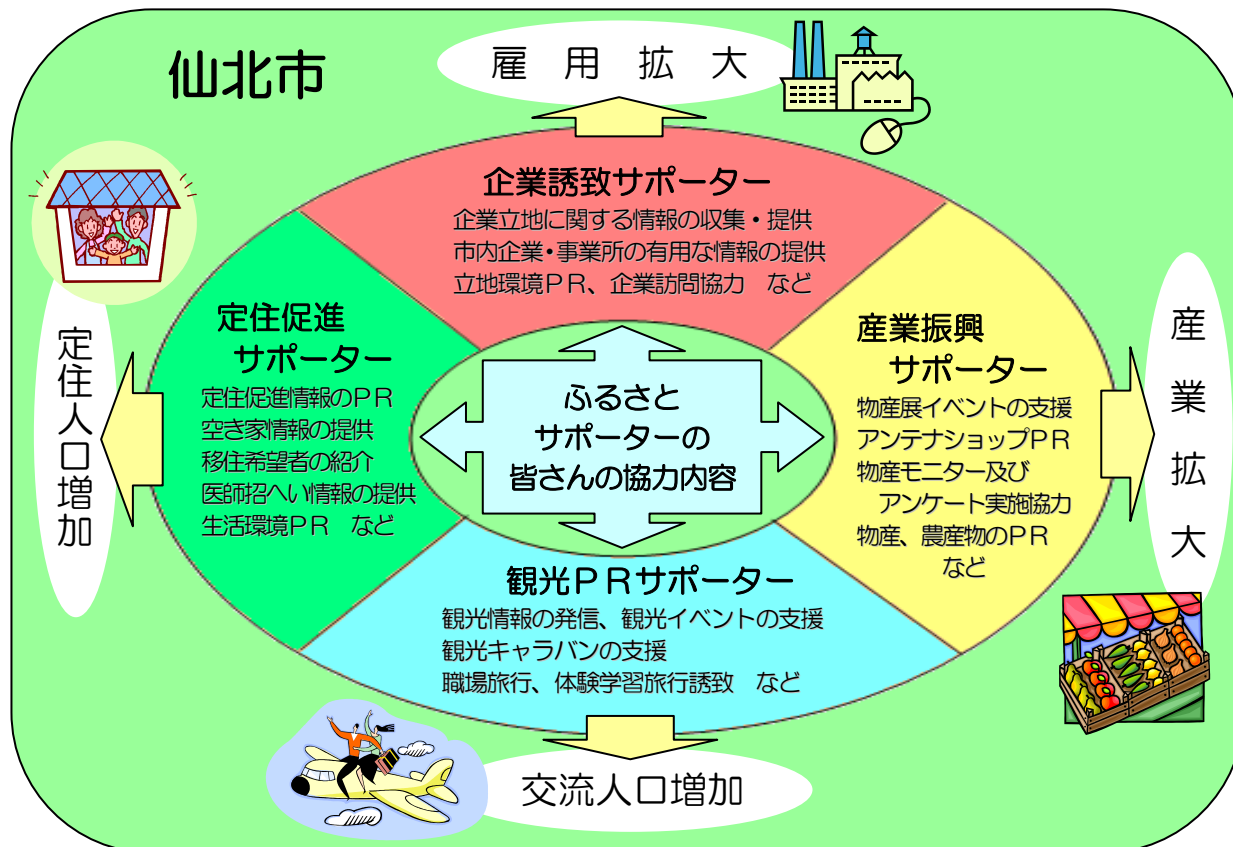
仙北市

雇用拡大

企業誘致サポーター
企業立地に関する情報の収集・提供
市内企業・事業所の有用な情報の提供
立地環境ＰＲ、企業訪問協力　など

定住促進
サポーター
定住促進情報のＰＲ
空き家情報の提供
移住希望者の紹介
医師招へい情報の提供
生活環境ＰＲ　など

ふるさと
サポーターの
皆さんの協力内容

産業振興
サポーター
物産展イベントの支援
アンテナショップＰＲ
物産モニター及び
アンケート実施協力
物産、農産物のＰＲ
など

観光ＰＲサポーター
観光情報の発信、観光イベントの支援
観光キャラバンの支援
職場旅行、体験学習旅行誘致　など

定住人口増加

産業拡大

交流人口増加